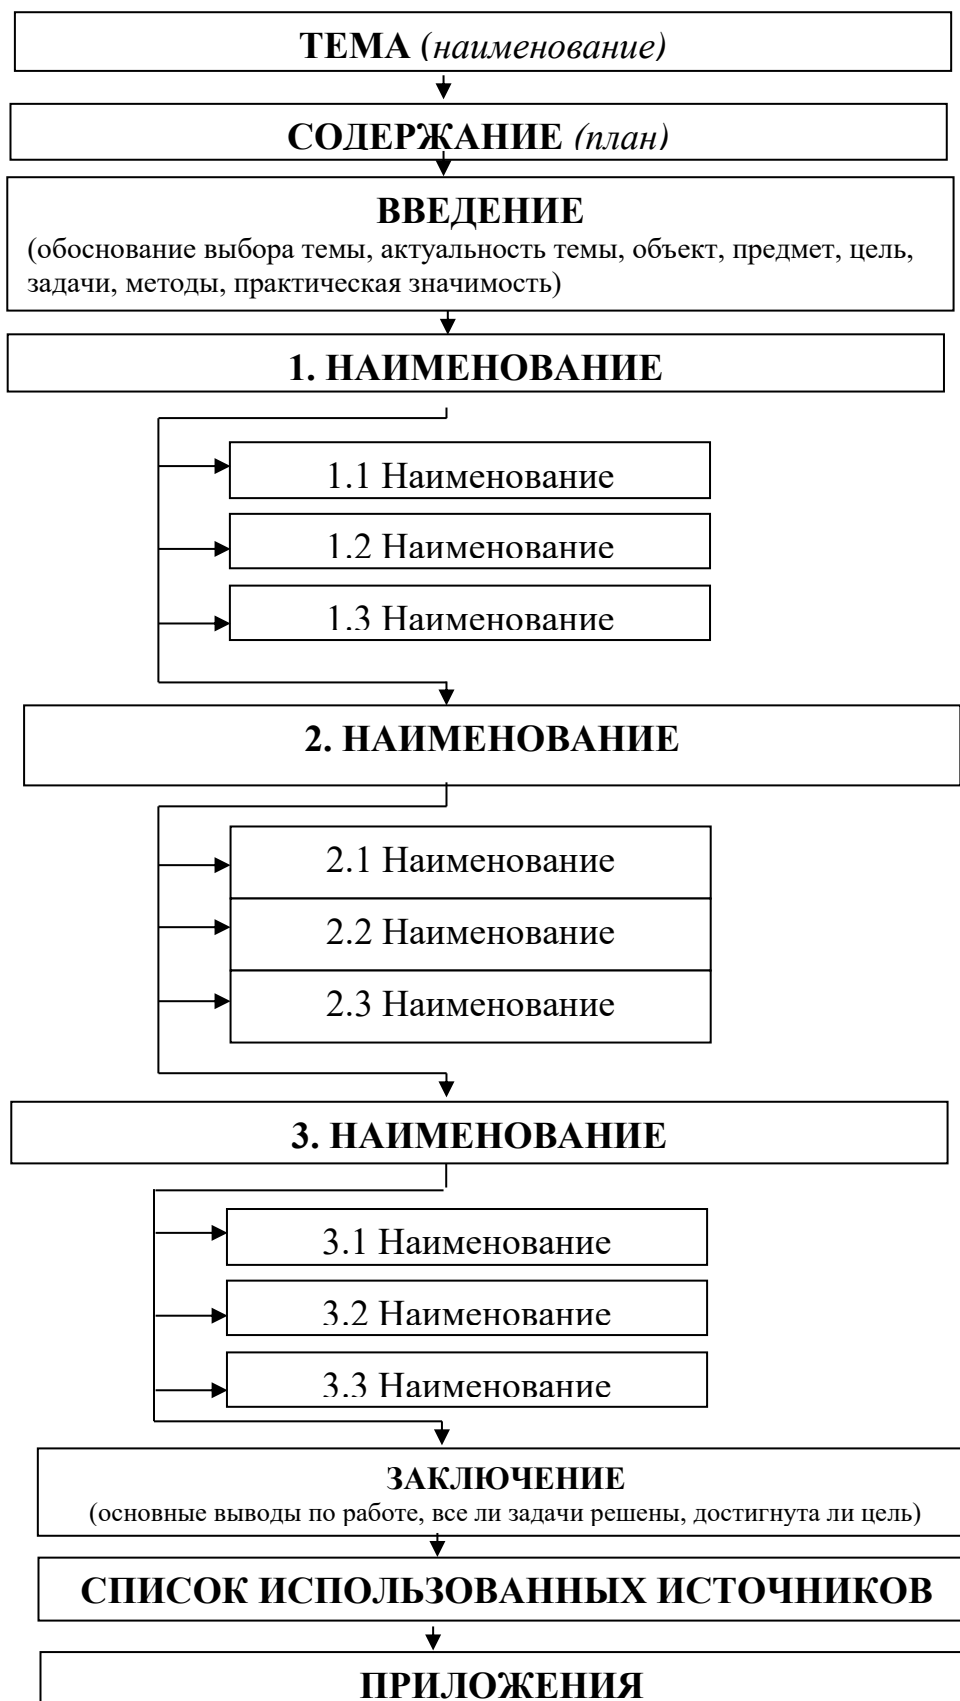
ТЕМА (*наименование*)

СОДЕРЖАНИЕ *(план)*

ВВЕДЕНИЕ
(обоснование выбора темы, актуальность темы, объект, предмет, цель, задачи, методы, практическая значимость)

1. НАИМЕНОВАНИЕ

1.1 Наименование

1.2 Наименование

1.3 Наименование

2. НАИМЕНОВАНИЕ

2.1 Наименование

2.2 Наименование

2.3 Наименование

3. НАИМЕНОВАНИЕ

3.1 Наименование

3.2 Наименование

3.3 Наименование

ЗАКЛЮЧЕНИЕ
(основные выводы по работе, все ли задачи решены, достигнута ли цель)

СПИСОК ИСПОЛЬЗОВАННЫХ ИСТОЧНИКОВ

ПРИЛОЖЕНИЯ